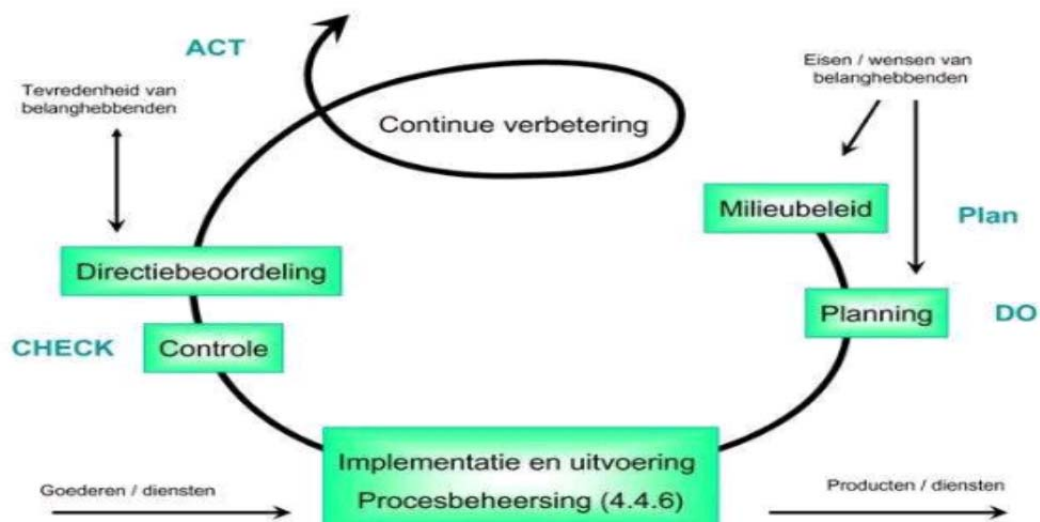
ACT

Tevredenheid van belanghebbenden

Continue verbetering

Eisen / wensen van belanghebbenden

Milieubeleid

Plan

Directiebeoordeling

Planning

DO

CHECK

Controle

Goederen / diensten

Implementatie en uitvoering
Procesbeheersing (4.4.6)

Producten / diensten